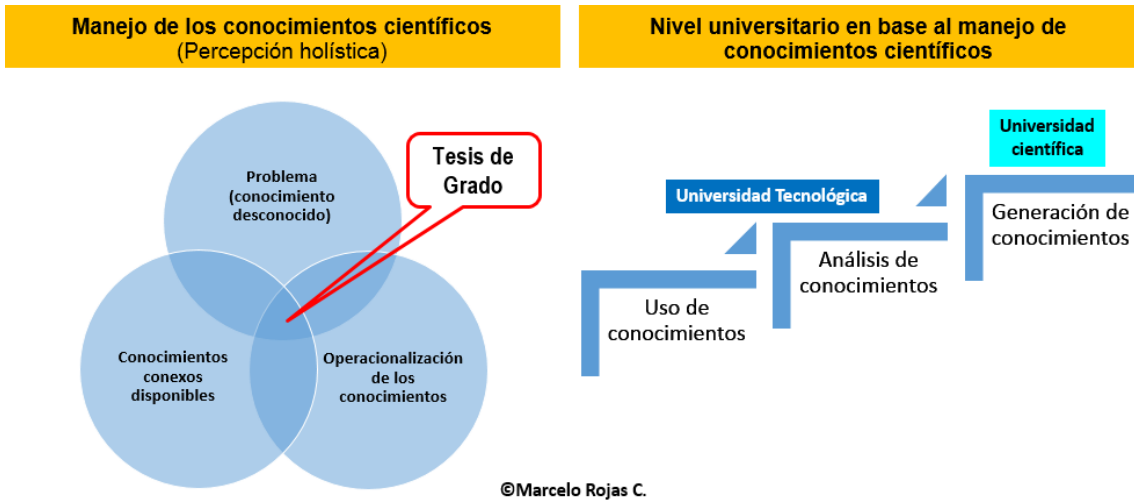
Manejo de los conocimientos científicos
(Percepción holística)

Problema (conocimiento desconocido)

Tesis de Grado

Conocimientos conexos disponibles

Operacionalización de los conocimientos

Nivel universitario en base al manejo de conocimientos científicos

Universidad científica

Universidad Tecnológica

Generación de conocimientos

Análisis de conocimientos

Uso de conocimientos

©Marcelo Rojas C.